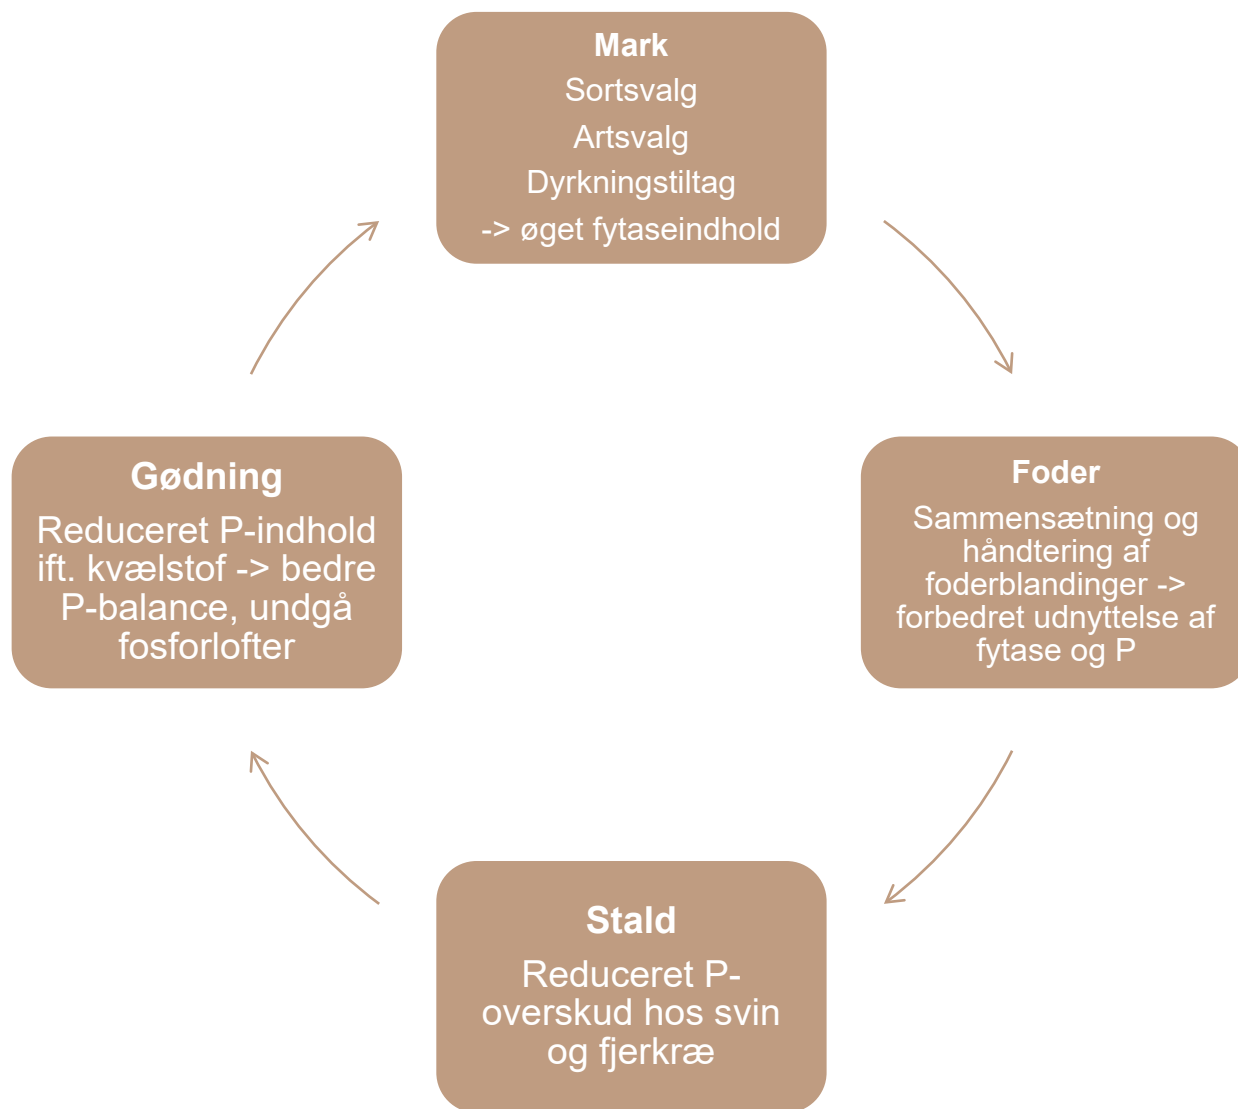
Mark
Sortsvalg
Artsvalg
Dyrkningstiltag
-> øget fytaseindhold

Foder
Sammensætning og håndtering af foderblandinger -> forbedret udnyttelse af fytase og P

Stald
Reduceret P-overskud hos svin og fjerkræ

Gødning
Reduceret P-indhold ift. kvælstof -> bedre P-balance, undgå fosforlofter